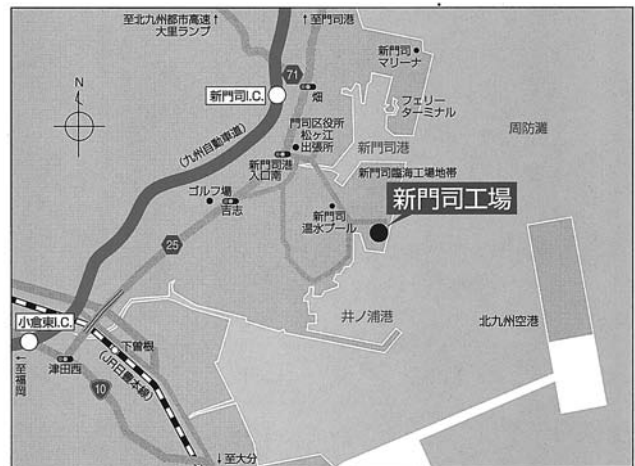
至北九州都市高速↑
大里ランプ

↑至門司港

新門司
マリーナ

N

71

新門司I.C.

畑

フェリー
ターミナル

周防灘

門司区役所
松ヶ江
出張所

(九州自動車道)

新門司港

新門司港
入口南

新門司臨海工場地帯

ゴルフ場

吉志

新門司工場

新門司
温水プール

25

井ノ浦港

北九州空港

小倉東I.C.

下曽根

←
至福岡

津田西

(JR日豊本線)

10

↓至大分